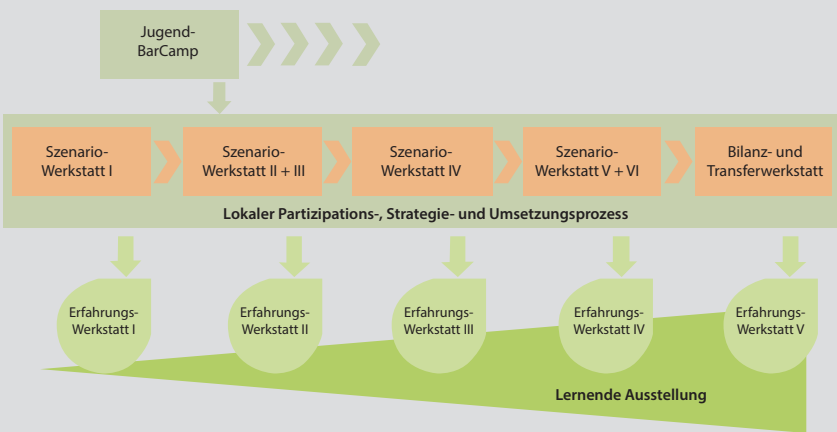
Jugend-BarCamp

Szenario-Werkstatt I

Szenario-Werkstatt II + III

Szenario-Werkstatt IV

Szenario-Werkstatt V + VI

Bilanz- und Transferwerkstatt

Lokaler Partizipations-, Strategie- und Umsetzungsprozess

Erfahrungs-Werkstatt I

Erfahrungs-Werkstatt II

Erfahrungs-Werkstatt III

Erfahrungs-Werkstatt IV

Erfahrungs-Werkstatt V

Lernende Ausstellung